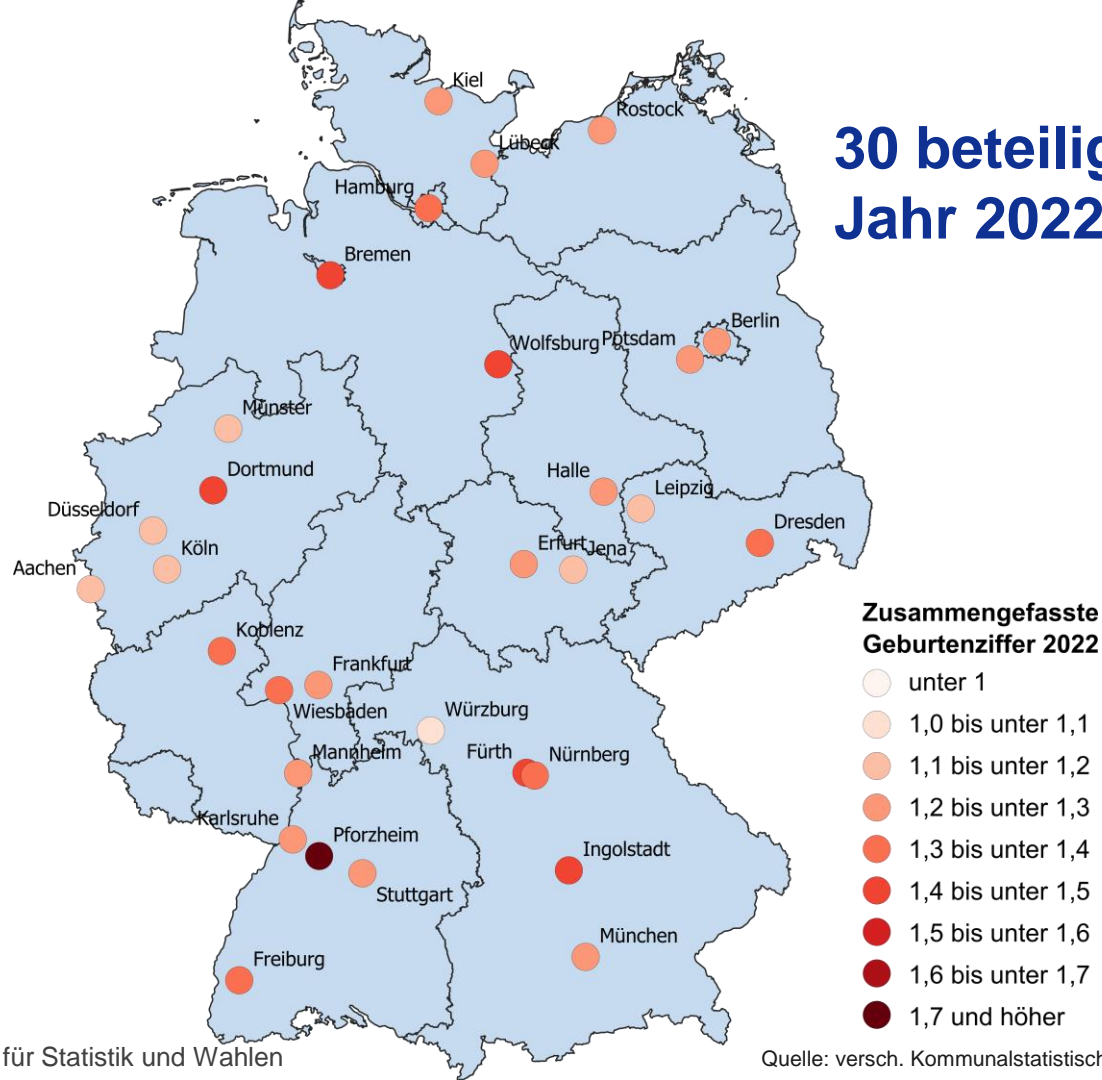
30 beteilig
Jahr 2022

Kiel
Rostock
Lübeck
Hamburg
Bremen
Berlin
Wolfsburg
Potsdam
Münster
Dortmund
Halle
Leipzig
Düsseldorf
Dresden
Erfurt
Jena
Köln
Aachen
Koblenz
Frankfurt
Wiesbaden
Würzburg
Mannheim
Fürth
Nürnberg
Karlsruhe
Pforzheim
Ingolstadt
Stuttgart
München
Freiburg

Zusammengefasste
Geburtenziffer 2022
unter 1
1,0 bis unter 1,1
1,1 bis unter 1,2
1,2 bis unter 1,3
1,3 bis unter 1,4
1,4 bis unter 1,5
1,5 bis unter 1,6
1,6 bis unter 1,7
1,7 und höher

für Statistik und Wahlen
Quelle: versch. Kommunalstatistisch